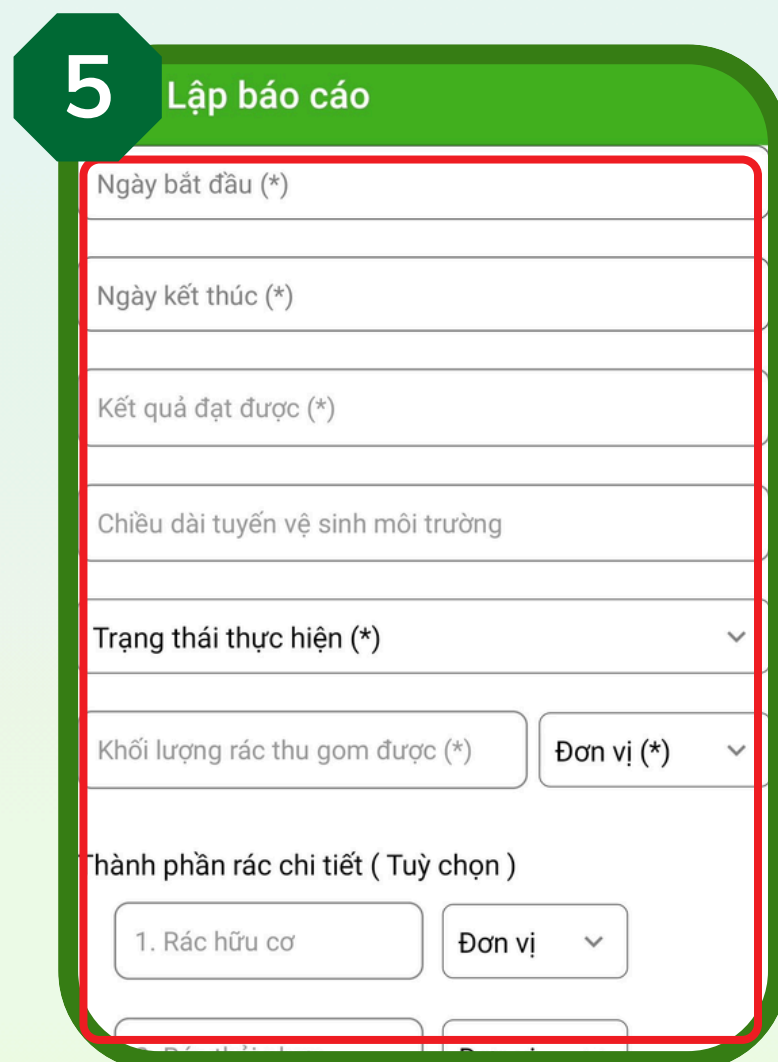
5

Lập báo cáo

Ngày bắt đầu (*)

Ngày kết thúc (*)

Kết quả đạt được (*)

Chiều dài tuyến vệ sinh môi trường

Trạng thái thực hiện (*)

Khối lượng rác thu gom được (*)

Đơn vị (*)

Thành phần rác chi tiết ( Tuỳ chọn )

1. Rác hữu cơ

Đơn vị

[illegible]

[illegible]